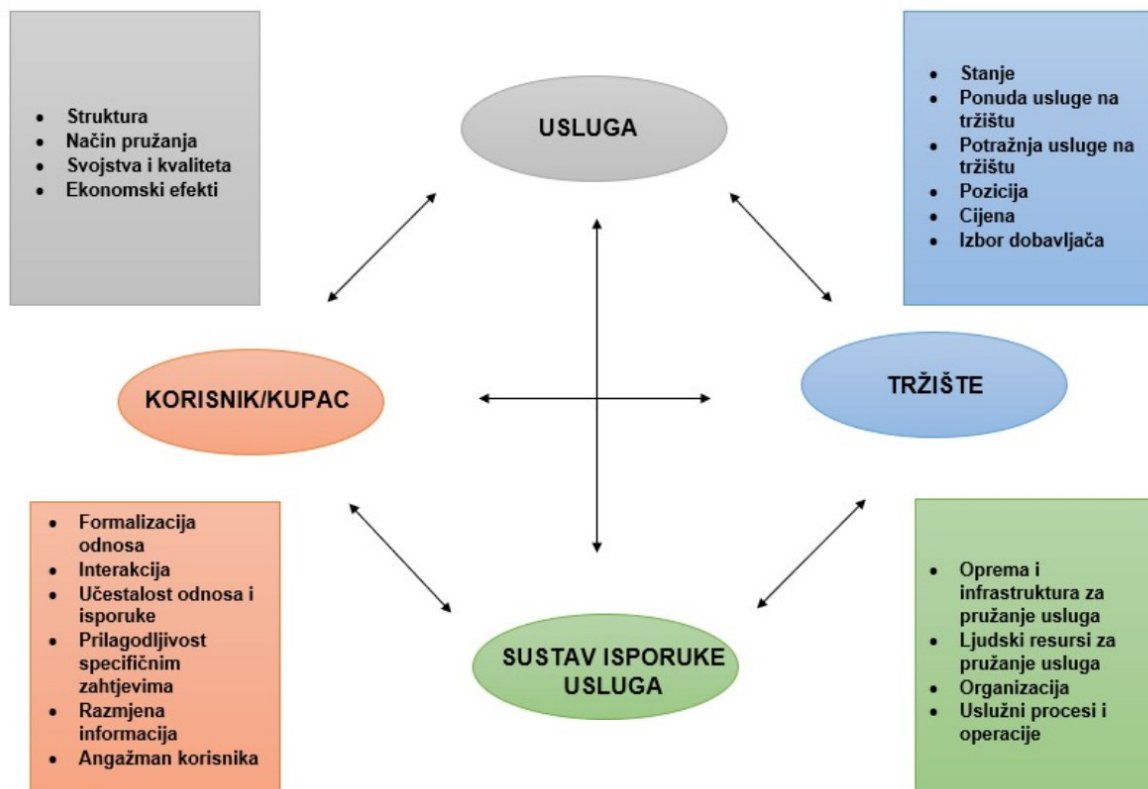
- Struktura
- Način pružanja
- Svojstva i kvaliteta
- Ekonomski efekti

USLUGA

- Stanje
- Ponuda usluge na tržištu
- Potražnja usluge na tržištu
- Pozicija
- Cijena
- Izbor dobavljača

KORISNIK/KUPAC

TRŽIŠTE

- Formalizacija odnosa
- Interakcija
- Učestalost odnosa i isporuke
- Prilagodljivost specifičnim zahtjevima
- Razmjena informacija
- Angažman korisnika

SUSTAV ISPORUKE USLUGA

- Oprema i infrastruktura za pružanje usluga
- Ljudski resursi za pružanje usluga
- Organizacija
- Uslužni procesi i operacije